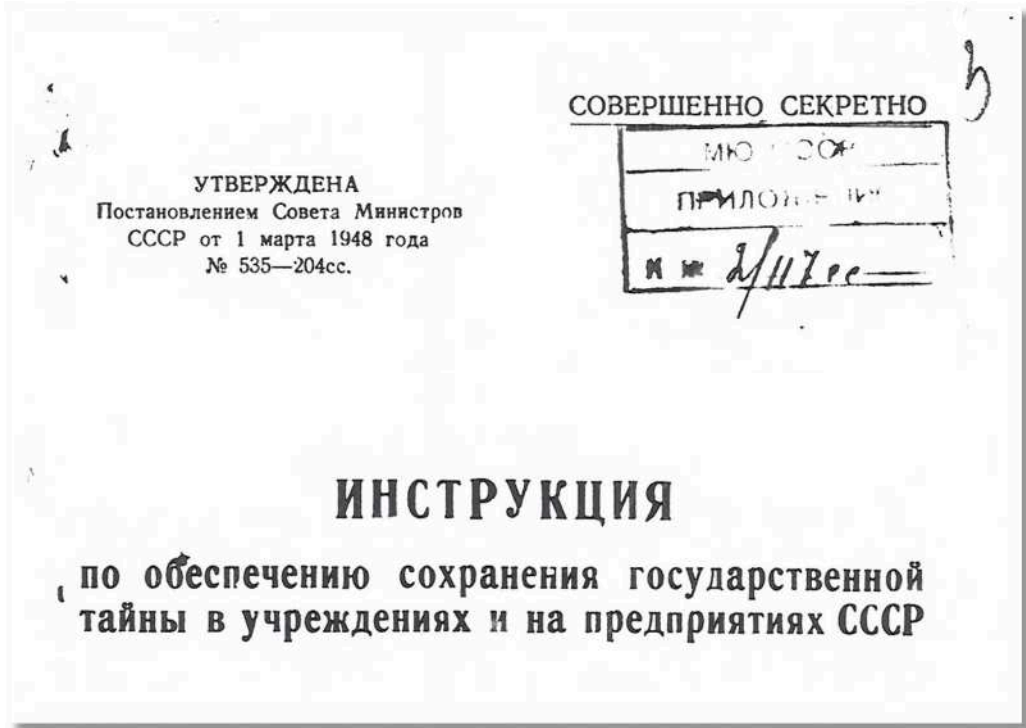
3

СОВЕРШЕННО СЕКРЕТНО

МЮ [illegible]
ПРИЛО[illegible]
К № 2/117сс

УТВЕРЖДЕНА
Постановлением Совета Министров СССР от 1 марта 1948 года № 535—204сс.

ИНСТРУКЦИЯ
по обеспечению сохранения государственной тайны в учреждениях и на предприятиях СССР